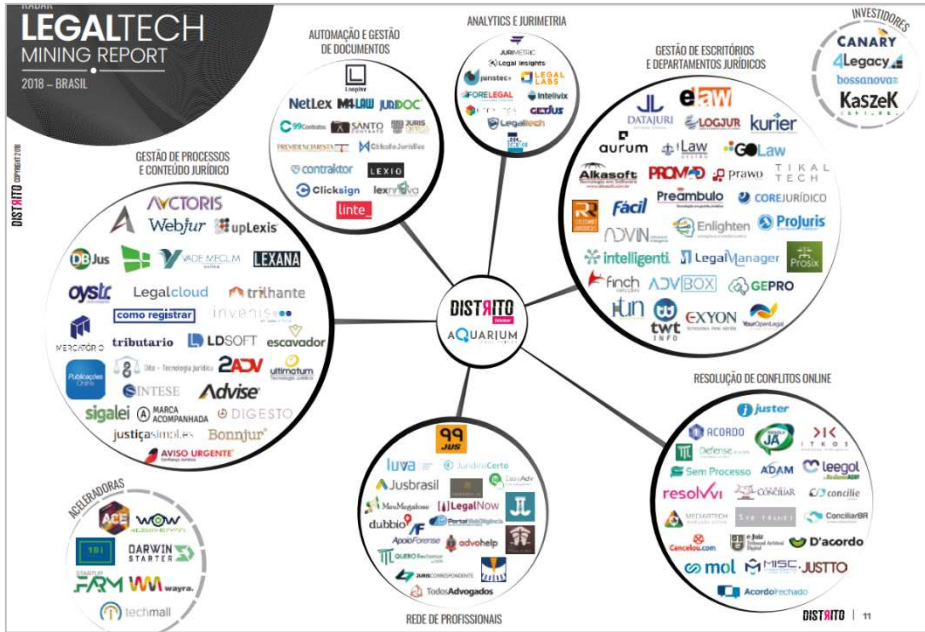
RADAR
LEGALTECH
MINING REPORT
2018 – BRASIL

DISTRITO COPYRIGHT 2018

AUTOMAÇÃO E GESTÃO DE DOCUMENTOS
Looplex
NetLex
M4LAW
JURIDOC
99Contratos
SANTO CONTRATO
JURIS CORRESPONDENTE
PREVIDENCIARISTA
Clicksafe
contraktor
LEXIO
Clicksign
lexnova
linte_

ANALYTICS E JURIMETRIA
JURIMETRIC
Legal Insights
Junstec
LEGAL LABS
FORELEGAL
Intellivix
GETJUS
Legaltech

INVESTIDORES
CANARY
4Legacy
bossanova
KaSzeK

GESTÃO DE ESCRITÓRIOS E DEPARTAMENTOS JURÍDICOS
DATAJURI
eLaw
LOGJUR
kurier
aurum
Law
GOLaw
TIKAL TECH
Alkasoft
PROMAD
prawo
Preâmbulo
COREJURÍDICO
Fácil
Enlighten
ProJuris
ADVIN
intelligenti
LegalManager
Prosix
finch
ADVBOX
GEPRO
itun
twt INFO
EXYON
YourOpenLegal

GESTÃO DE PROCESSOS E CONTEÚDO JURÍDICO
AVCTORIS
WebJur
upLexis
DBJus
VADE MECUM
LEXANA
oystr
Legalcloud
trikhante
invenis
como registrar
MERCATÓRIO
tributario
LDSOFT
escavador
Publicações Online
Dito - Tecnologia Jurídica
2ADV
ultimatum
SINTESE
Advise
sigalei
MARCA ACOMPANHADA
DIGESTO
justiçasimples
Bonnjur
AVISO URGENTE

DISTRITO
AQUARIUM

RESOLUÇÃO DE CONFLITOS ONLINE
juster
ACORDO
JA
ITKOS
Defense
Sem Processo
ADAM
leegol
resolvvi
CONCILIAR
concilie
MEDIARTECH
ConciliarBR
Cancelou.com
e-Juiz
D'acordo
mol
MISC
JUSTTO
AcordoFechado

REDE DE PROFISSIONAIS
99 JUS
luva
JurídicoCerto
Jusbrasil
EasyAdv
MeuMegafone
LegalNow
dubbio
PortalWebDiligência
ApoioForense
advohelp
QUERO Reclamar
JURISCORRESPONDENTE
TodosAdvogados

ACELERADORAS
ACE
WOW
181
DARWIN STARTER
STARTUP FARM
wayra.
techmall

DISTRITO | 11